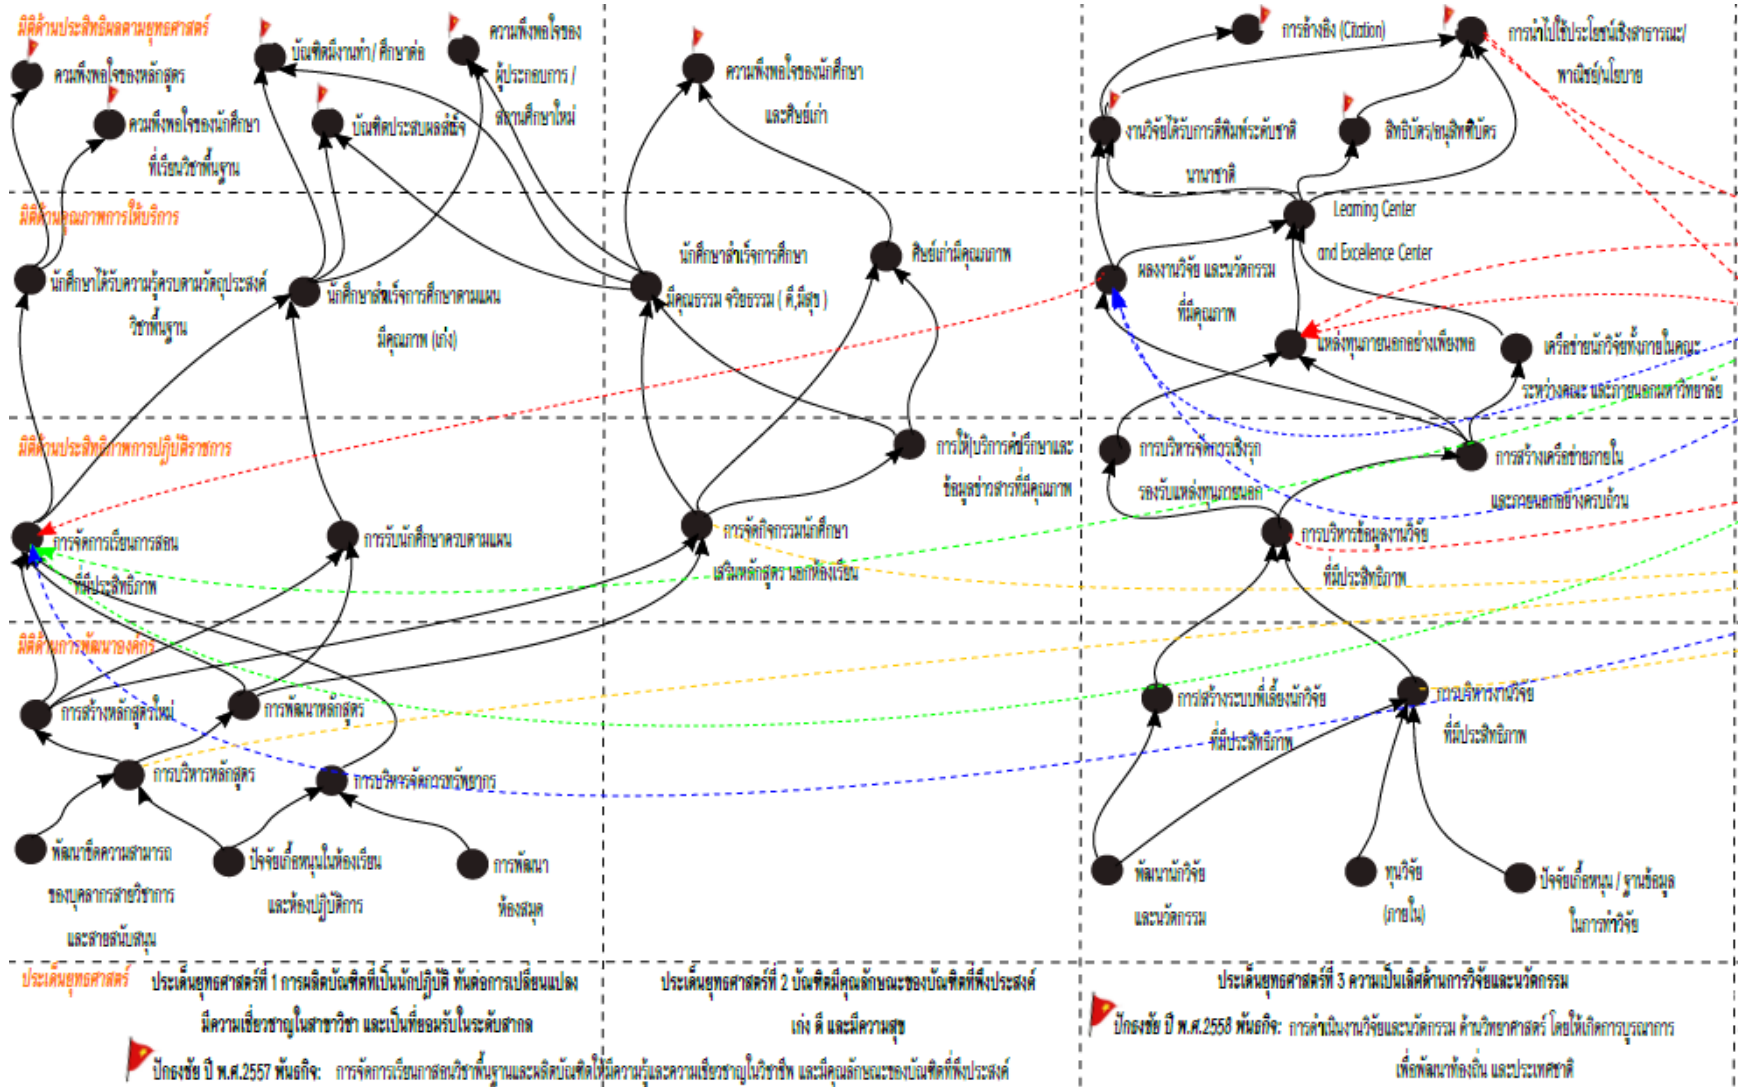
มิติด้านประสิทธิผลตามยุทธศาสตร์

ความพึงพอใจของหลักสูตร

ความพึงพอใจของนักศึกษาที่เรียนวิชาพื้นฐาน

บัณฑิตมีงานทำ / ศึกษาต่อ

บัณฑิตประสบผลสำเร็จ

ความพึงพอใจของผู้ประกอบการ / สถานศึกษาใหม่

ความพึงพอใจของนักศึกษาและศิษย์เก่า

การอ้างอิง (Citation)

การนำไปใช้ประโยชน์เชิงสาธารณะ/พาณิชย์/นโยบาย

งานวิจัยได้รับการตีพิมพ์ระดับชาตินานาชาติ

สิทธิบัตร/อนุสิทธิบัตร

มิติด้านคุณภาพการให้บริการ

นักศึกษาได้รับความรู้ครบตามวัตถุประสงค์วิชาพื้นฐาน

นักศึกษาสำเร็จการศึกษาตามแผนมีคุณภาพ (เก่ง)

นักศึกษาสำเร็จการศึกษามีคุณธรรม จริยธรรม ( ดี,มีสุข )

ศิษย์เก่ามีคุณภาพ

Learning Center and Excellence Center

ผลงานวิจัย และนวัตกรรมที่มีคุณภาพ

แหล่งทุนภายนอกอย่างเพียงพอ

เครือข่ายนักวิจัยทั้งภายในคณะระหว่างคณะ และภายนอกมหาวิทยาลัย

มิติด้านประสิทธิภาพการปฏิบัติราชการ

การจัดการเรียนการสอนที่มีประสิทธิภาพ

การรับนักศึกษาครบตามแผน

การจัดกิจกรรมนักศึกษาเสริมหลักสูตรนอกห้องเรียน

การให้บริการด้านการปรึกษาและข้อมูลข่าวสารที่มีคุณภาพ

การบริหารจัดการเชิงรุกรองรับแหล่งทุนภายนอก

การสร้างเครือข่ายภายในและภายนอกอย่างครบถ้วน

การบริหารข้อมูลงานวิจัยที่มีประสิทธิภาพ

มิติด้านการพัฒนาองค์กร

การสร้างหลักสูตรใหม่

การพัฒนาหลักสูตร

การบริหารหลักสูตร

การบริหารจัดการทรัพยากร

พัฒนาขีดความสามารถของบุคลากรสายวิชาการและสายสนับสนุน

ปัจจัยเกื้อหนุนในห้องเรียนและห้องปฏิบัติการ

การพัฒนาห้องสมุด

การสร้างระบบพี่เลี้ยงนักวิจัยที่มีประสิทธิภาพ

การบริหารงานวิจัยที่มีประสิทธิภาพ

พัฒนานักวิจัยและนวัตกรรม

ทุนวิจัย (ภายใน)

ปัจจัยเกื้อหนุน / ฐานข้อมูลในการทำวิจัย

ประเด็นยุทธศาสตร์

ประเด็นยุทธศาสตร์ที่ 1 การผลิตบัณฑิตที่เป็นนักปฏิบัติ ทันต่อการเปลี่ยนแปลง มีความเชี่ยวชาญในสาขาวิชา และเป็นที่ยอมรับในระดับสากล

ประเด็นยุทธศาสตร์ที่ 2 บัณฑิตมีคุณลักษณะของบัณฑิตที่พึงประสงค์ เก่ง ดี และมีความสุข

ประเด็นยุทธศาสตร์ที่ 3 ความเป็นเลิศด้านการวิจัยและนวัตกรรม

ปักธงชัย ปี พ.ศ.2558 พันธกิจ: การดำเนินงานวิจัยและนวัตกรรม ด้านวิทยาศาสตร์ โดยให้เกิดการบูรณาการเพื่อพัฒนาท้องถิ่น และประเทศชาติ

ปักธงชัย ปี พ.ศ.2557 พันธกิจ: การจัดการเรียนการสอนวิชาพื้นฐานและผลิตบัณฑิตให้มีความรู้และความเชี่ยวชาญในวิชาชีพ และมีคุณลักษณะของบัณฑิตที่พึงประสงค์